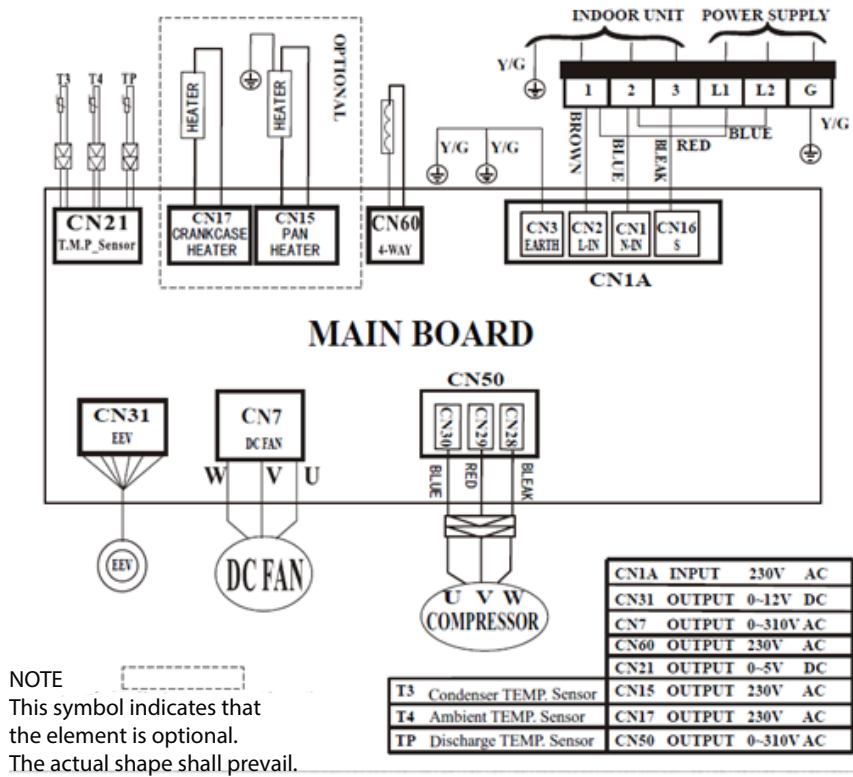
INDOOR UNIT POWER SUPPLY

Y/G

1 2 3 L1 L2 G

Y/G

BROWN BLUE BLEAK RED BLUE

Y/G Y/G

T3 T4 TP

OPTIONAL

HEATER HEATER

CN21 T.M.P_Sensor

CN17 CRANKCASE HEATER

CN15 PAN HEATER

CN60 4-WAY

CN3 EARTH

CN2 L-IN

CN1 N-IN

CN16 S

CN1A

MAIN BOARD

CN50

CN31 EEV

CN7 DC FAN

CN30 CN29 CN28

W V U

BLUE RED BLEAK

EEV

DC FAN

U V W COMPRESSOR

| CN1A | INPUT | 230V | AC |
|---|---|---|---|
| CN31 | OUTPUT | 0~12V | DC |
| CN7 | OUTPUT | 0~310V | AC |
| CN60 | OUTPUT | 230V | AC |
| CN21 | OUTPUT | 0~5V | DC |
| CN15 | OUTPUT | 230V | AC |
| CN17 | OUTPUT | 230V | AC |
| CN50 | OUTPUT | 0~310V | AC |

| T3 | Condenser TEMP. Sensor |
|---|---|
| T4 | Ambient TEMP. Sensor |
| TP | Discharge TEMP. Sensor |

NOTE
This symbol indicates that the element is optional. The actual shape shall prevail.